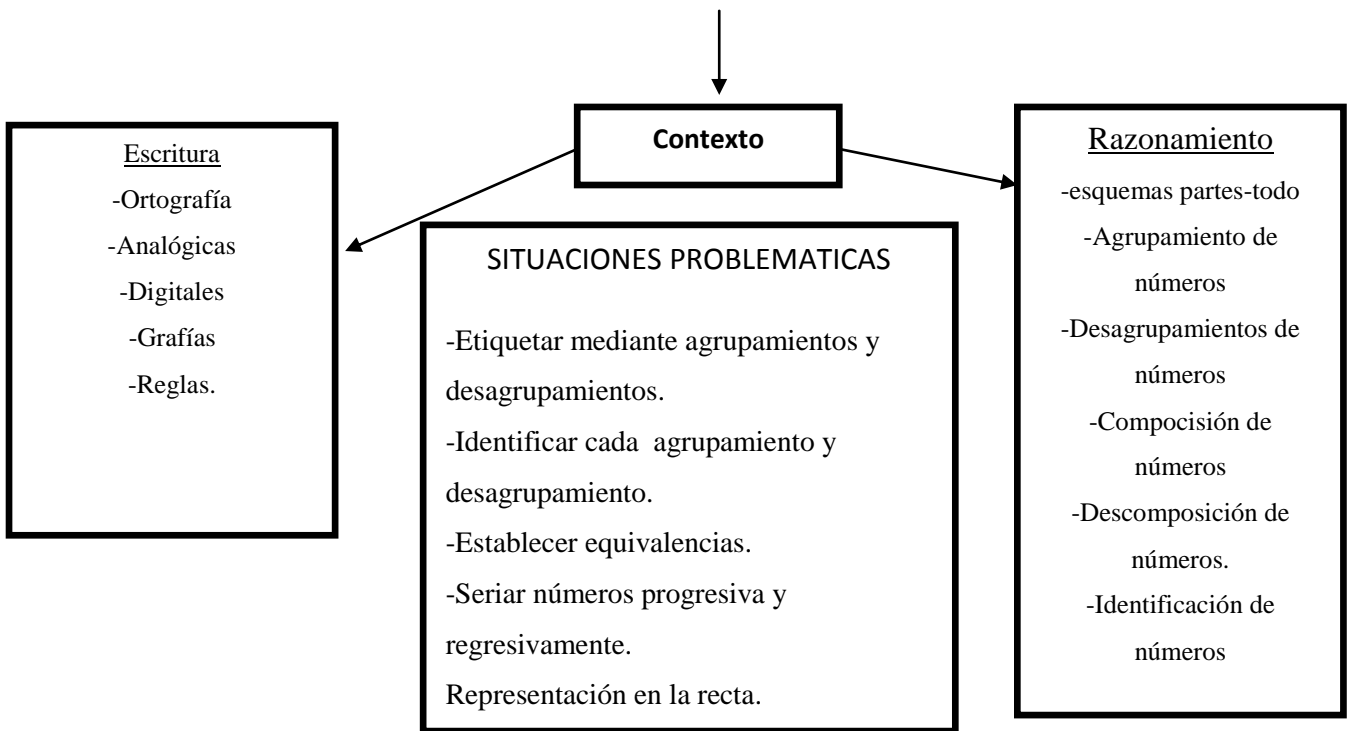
Contexto

Escritura
-Ortografía
-Analógicas
-Digitales
-Grafías
-Reglas.

SITUACIONES PROBLEMATICAS

-Etiquetar mediante agrupamientos y desagrupamientos.
-Identificar cada agrupamiento y desagrupamiento.
-Establecer equivalencias.
-Seriar números progresiva y regresivamente.
Representación en la recta.

Razonamiento
-esquemas partes-todo
-Agrupamiento de números
-Desagrupamientos de números
-Compocisión de números
-Descomposición de números.
-Identificación de números